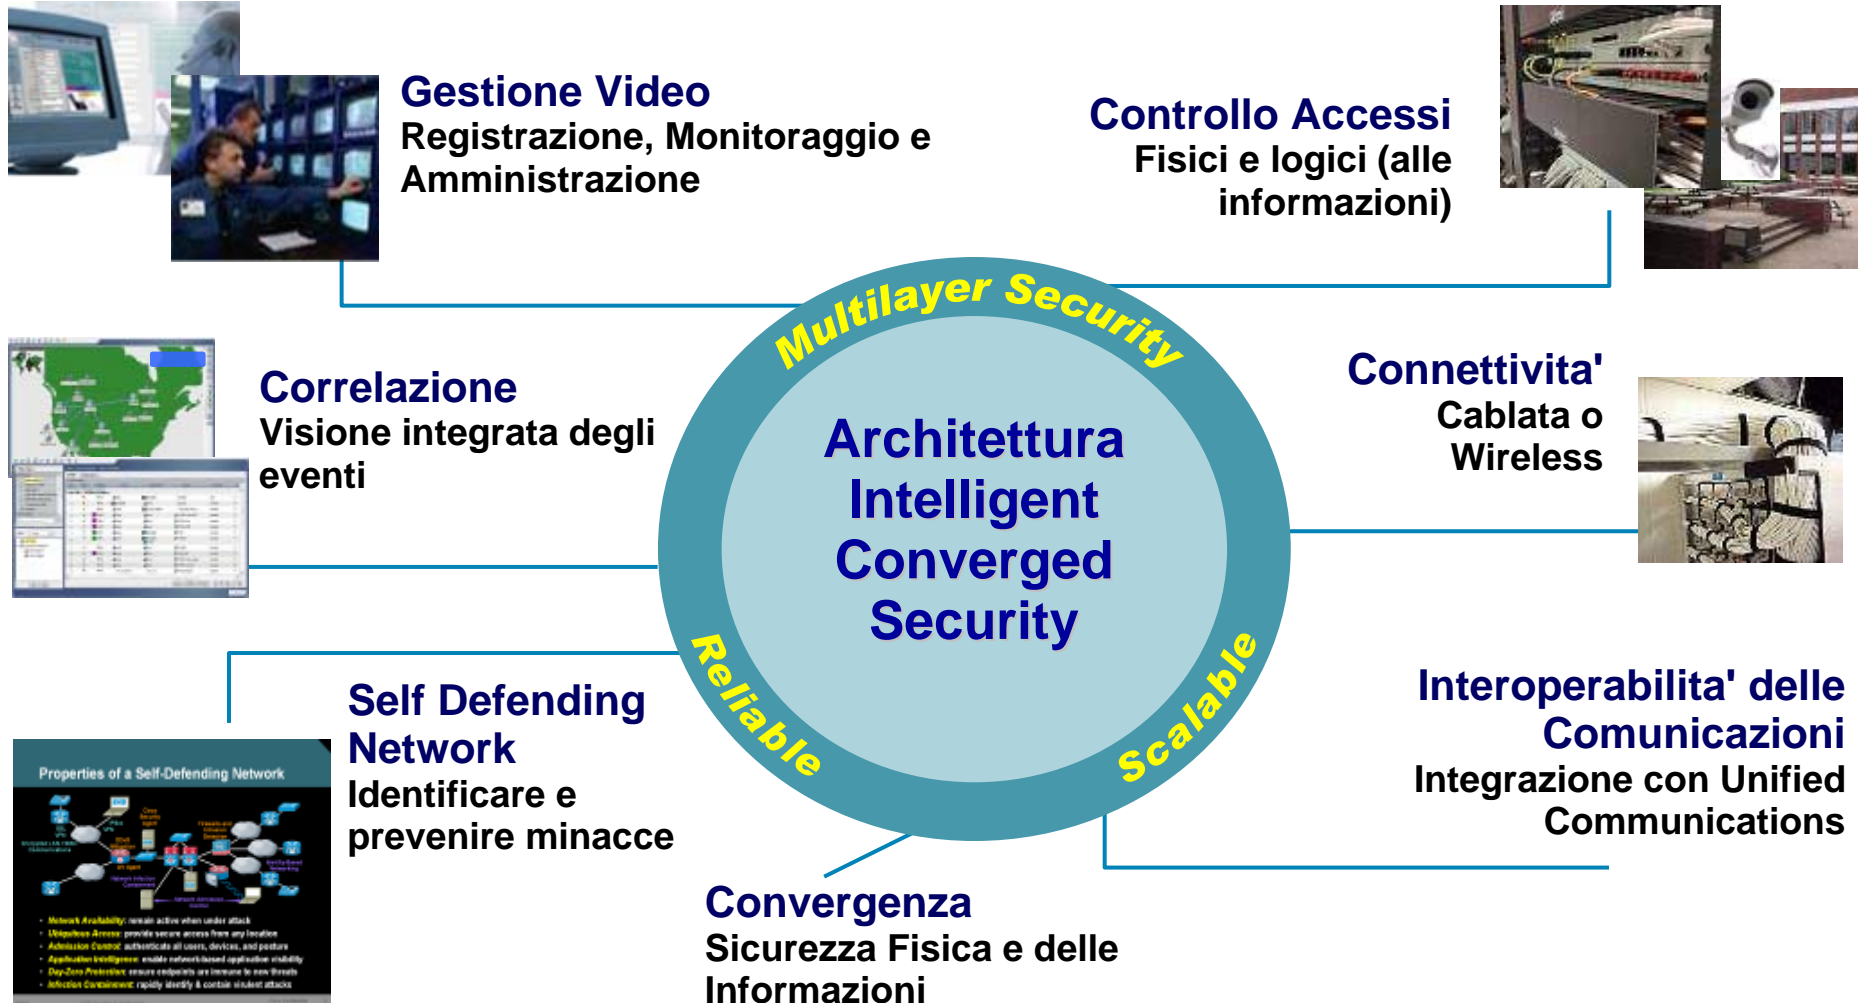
Gestione Video
Registrazione, Monitoraggio e Amministrazione

Controllo Accessi
Fisici e logici (alle informazioni)

Multilayer Security

Correlazione
Visione integrata degli eventi

Connettivita'
Cablata o Wireless

Architettura Intelligent Converged Security

Reliable

Scalable

Self Defending Network
Identificare e prevenire minacce

Properties of a Self-Defending Network

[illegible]

Interoperabilita' delle Comunicazioni
Integrazione con Unified Communications

Convergenza
Sicurezza Fisica e delle Informazioni